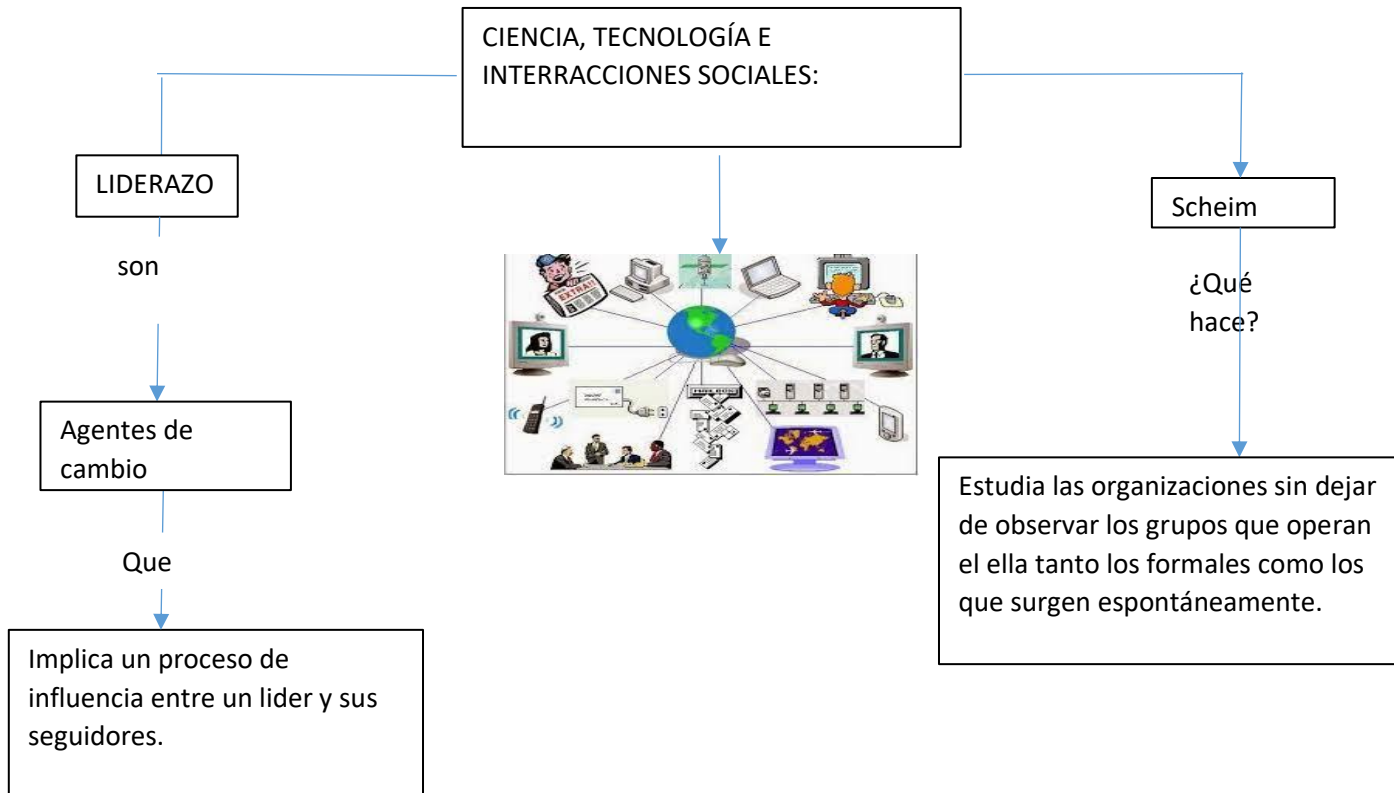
CIENCIA, TECNOLOGÍA E INTERRACCIONES SOCIALES:

LIDERAZO

son

Agentes de cambio

Que

Implica un proceso de influencia entre un lider y sus seguidores.

EXTRA!!

Scheim

¿Qué hace?

Estudia las organizaciones sin dejar de observar los grupos que operan el ella tanto los formales como los que surgen espontáneamente.